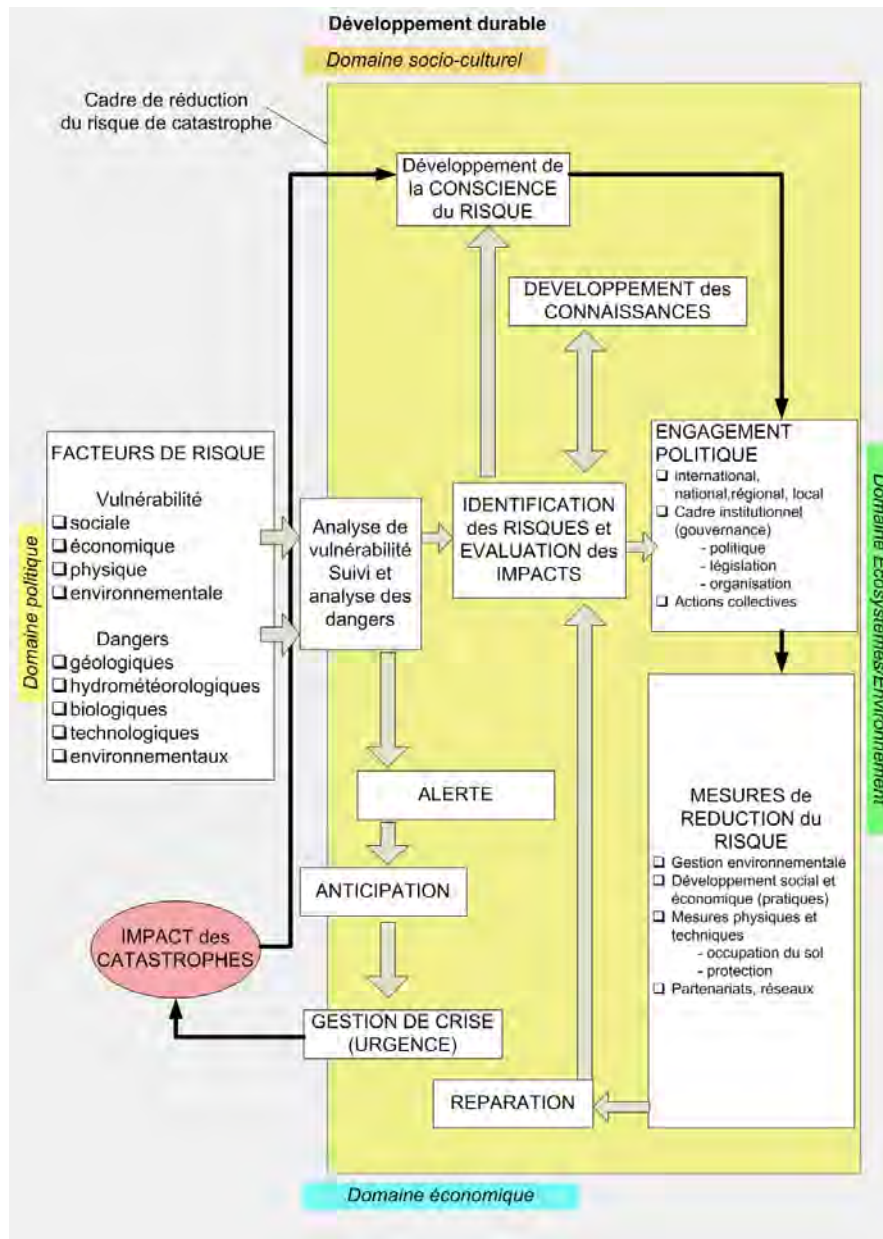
Développement durable

Domaine socio-culturel

Cadre de réduction du risque de catastrophe

Développement de la CONSCIENCE du RISQUE

DEVELOPPEMENT des CONNAISSANCES

FACTEURS DE RISQUE

Vulnérabilité
❑ sociale
❑ économique
❑ physique
❑ environnementale

Dangers
❑ géologiques
❑ hydrométéorologiques
❑ biologiques
❑ technologiques
❑ environnementaux

Domaine politique

Analyse de vulnérabilité Suivi et analyse des dangers

IDENTIFICATION des RISQUES et EVALUATION des IMPACTS

ENGAGEMENT POLITIQUE
❑ international, national,régional, local
❑ Cadre institutionnel (gouvernance)
- politique
- législation
- organisation
❑ Actions collectives

Domaine Ecosystèmes/Environnement

ALERTE

ANTICIPATION

IMPACT des CATASTROPHES

MESURES de REDUCTION du RISQUE
❑ Gestion environnementale
❑ Développement social et économique (pratiques)
❑ Mesures physiques et techniques
- occupation du sol
- protection
❑ Partenariats, réseaux

GESTION DE CRISE (URGENCE)

REPARATION

Domaine économique